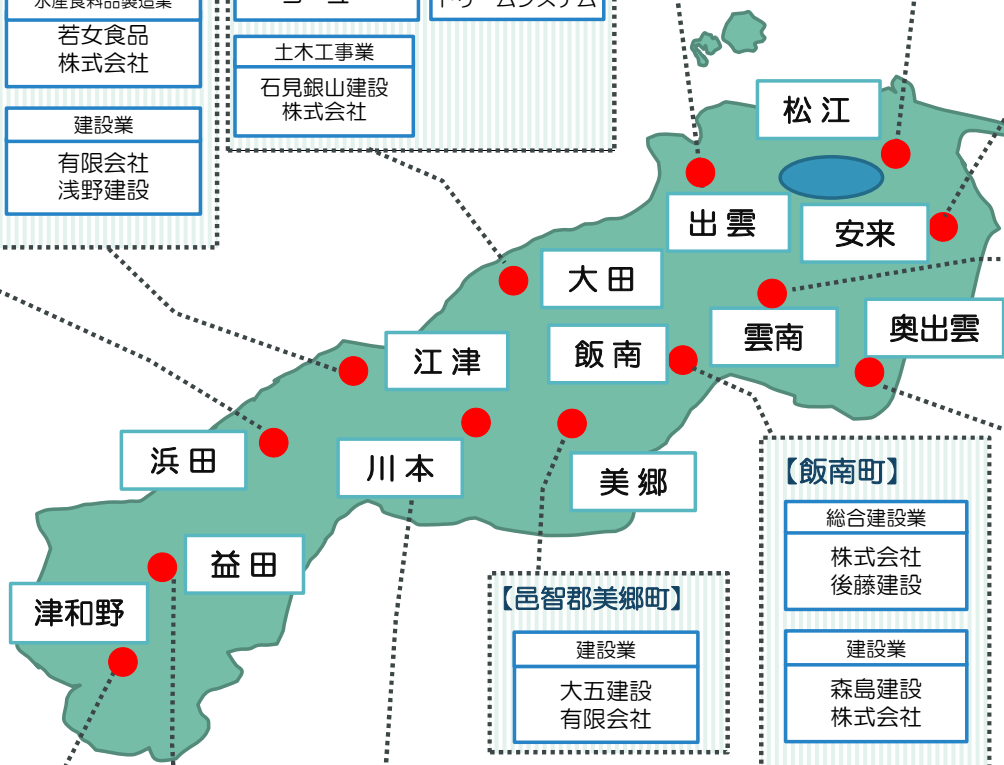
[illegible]
若女食品
株式会社

建設業
有限会社
浅野建設

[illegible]

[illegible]

土木工事業
石見銀山建設
株式会社

松江
出雲
安来
大田
雲南
奥出雲
江津
飯南
浜田
川本
美郷
益田
津和野

【飯南町】
総合建設業
株式会社
後藤建設

建設業
森島建設
株式会社

【邑智郡美郷町】
建設業
大五建設
有限会社